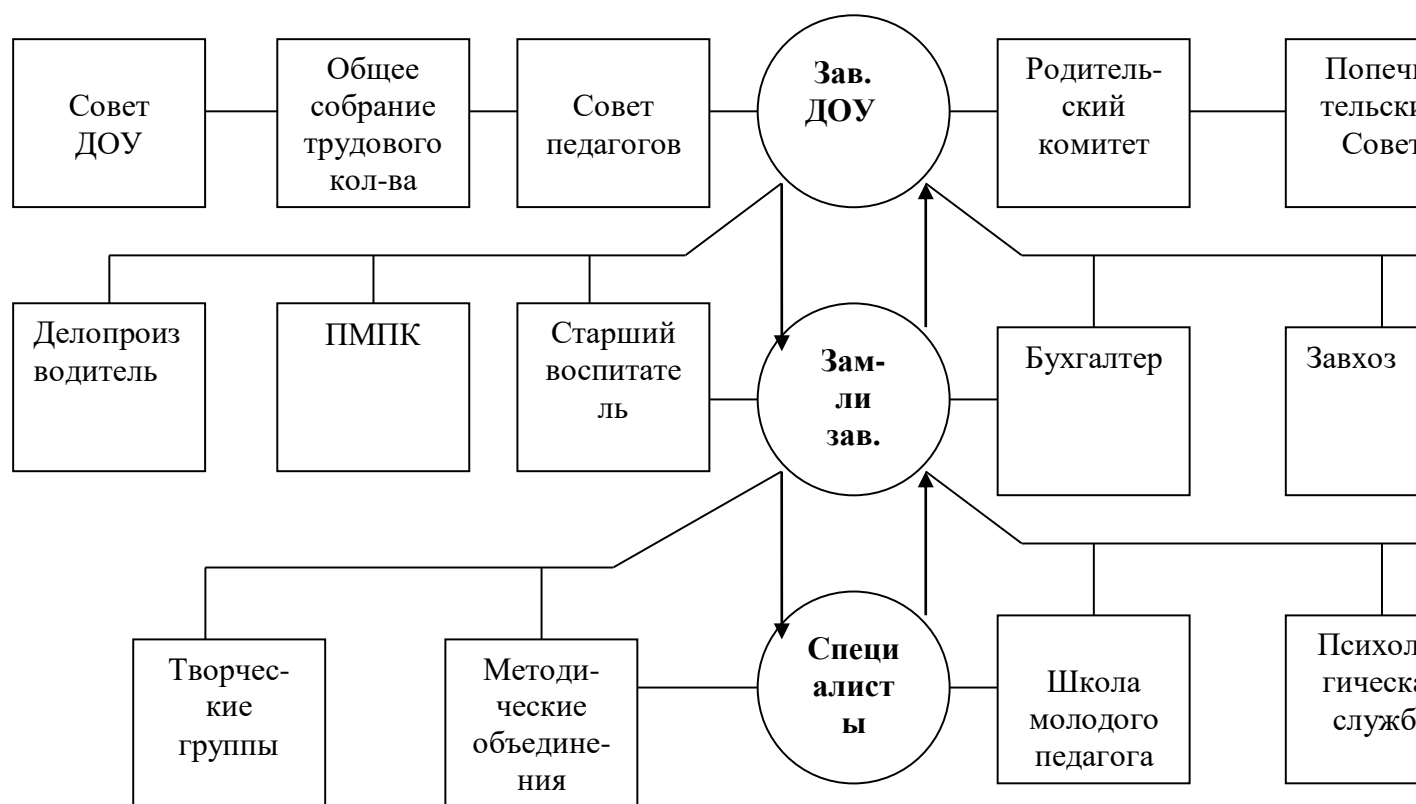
Совет ДОУ

Общее собрание трудового кол-ва

Совет педагогов

**Зав. ДОУ**

Родительский комитет

Попечи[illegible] тельски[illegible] Совет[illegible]

Делопроизводитель

ПМПК

Старший воспитатель

**Зам-ли зав.**

Бухгалтер

Завхоз

Творческие группы

Методические объединения

**Специалисты**

Школа молодого педагога

Психоло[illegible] гическа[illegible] служб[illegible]